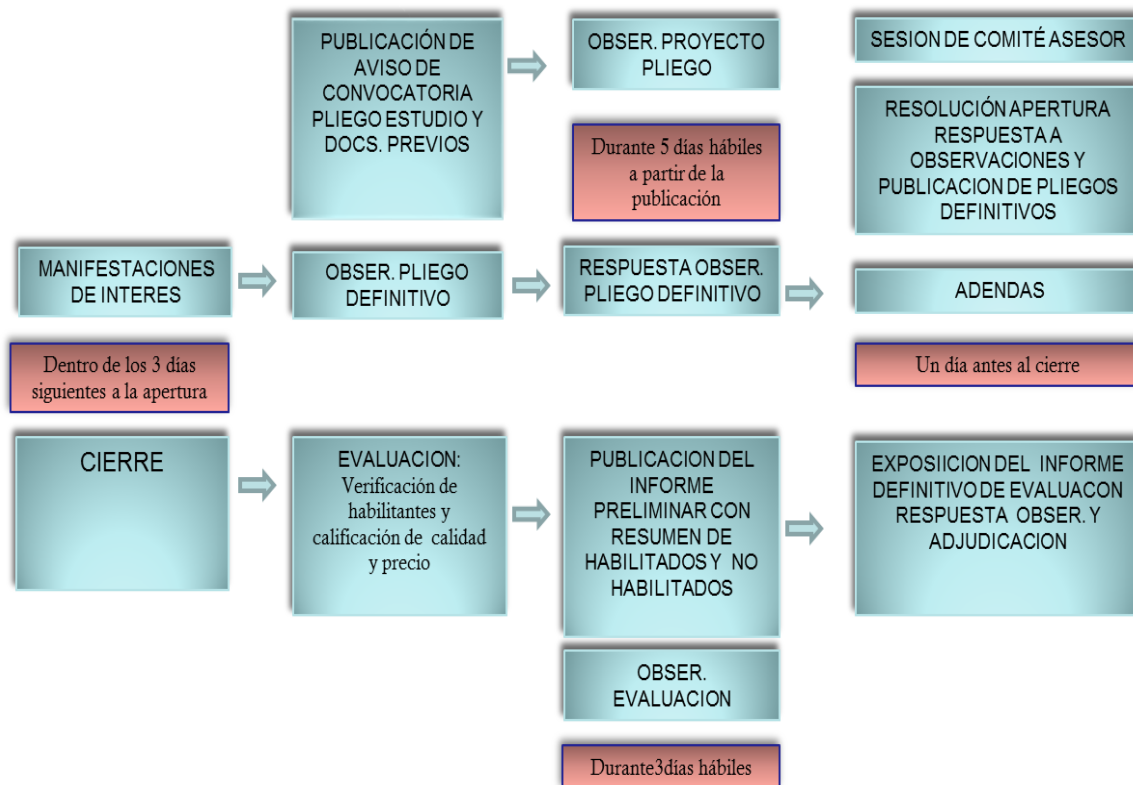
PUBLICACIÓN DE AVISO DE CONVOCATORIA PLIEGO ESTUDIO Y DOCS. PREVIOS

OBSER. PROYECTO PLIEGO

Durante 5 días hábiles a partir de la publicación

SESION DE COMITÉ ASESOR

RESOLUCIÓN APERTURA RESPUESTA A OBSERVACIONES Y PUBLICACION DE PLIEGOS DEFINITIVOS

MANIFESTACIONES DE INTERES

Dentro de los 3 días siguientes a la apertura

OBSER. PLIEGO DEFINITIVO

RESPUESTA OBSER. PLIEGO DEFINITIVO

ADENDAS

Un día antes al cierre

CIERRE

EVALUACION: Verificación de habilitantes y calificación de calidad y precio

PUBLICACION DEL INFORME PRELIMINAR CON RESUMEN DE HABILITADOS Y NO HABILITADOS

OBSER. EVALUACION

Durante3días hábiles

EXPOSIICION DEL INFORME DEFINITIVO DE EVALUACON RESPUESTA OBSER. Y ADJUDICACION